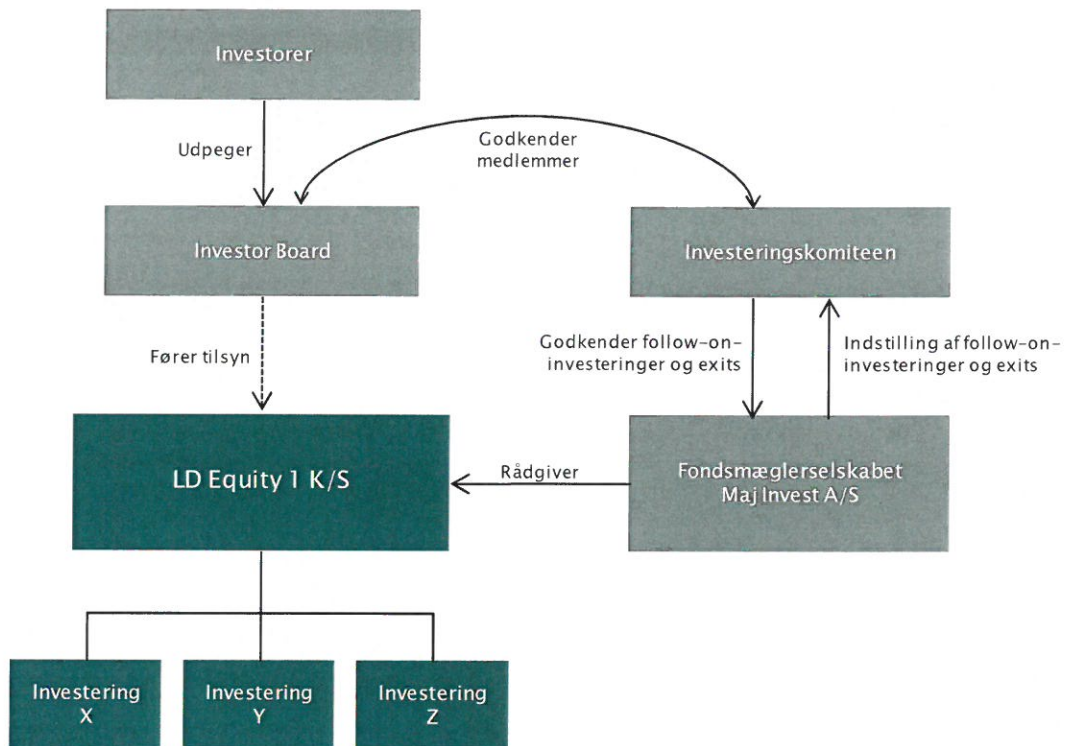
Investorer

Udpeger

Godkender medlemmer

Investor Board

Investeringskomiteen

Fører tilsyn

Godkender follow-on-investeringer og exits

Indstilling af follow-on-investeringer og exits

LD Equity 1 K/S

Rådgiver

Fondsmæglerselskabet Maj Invest A/S

Investering X

Investering Y

Investering Z